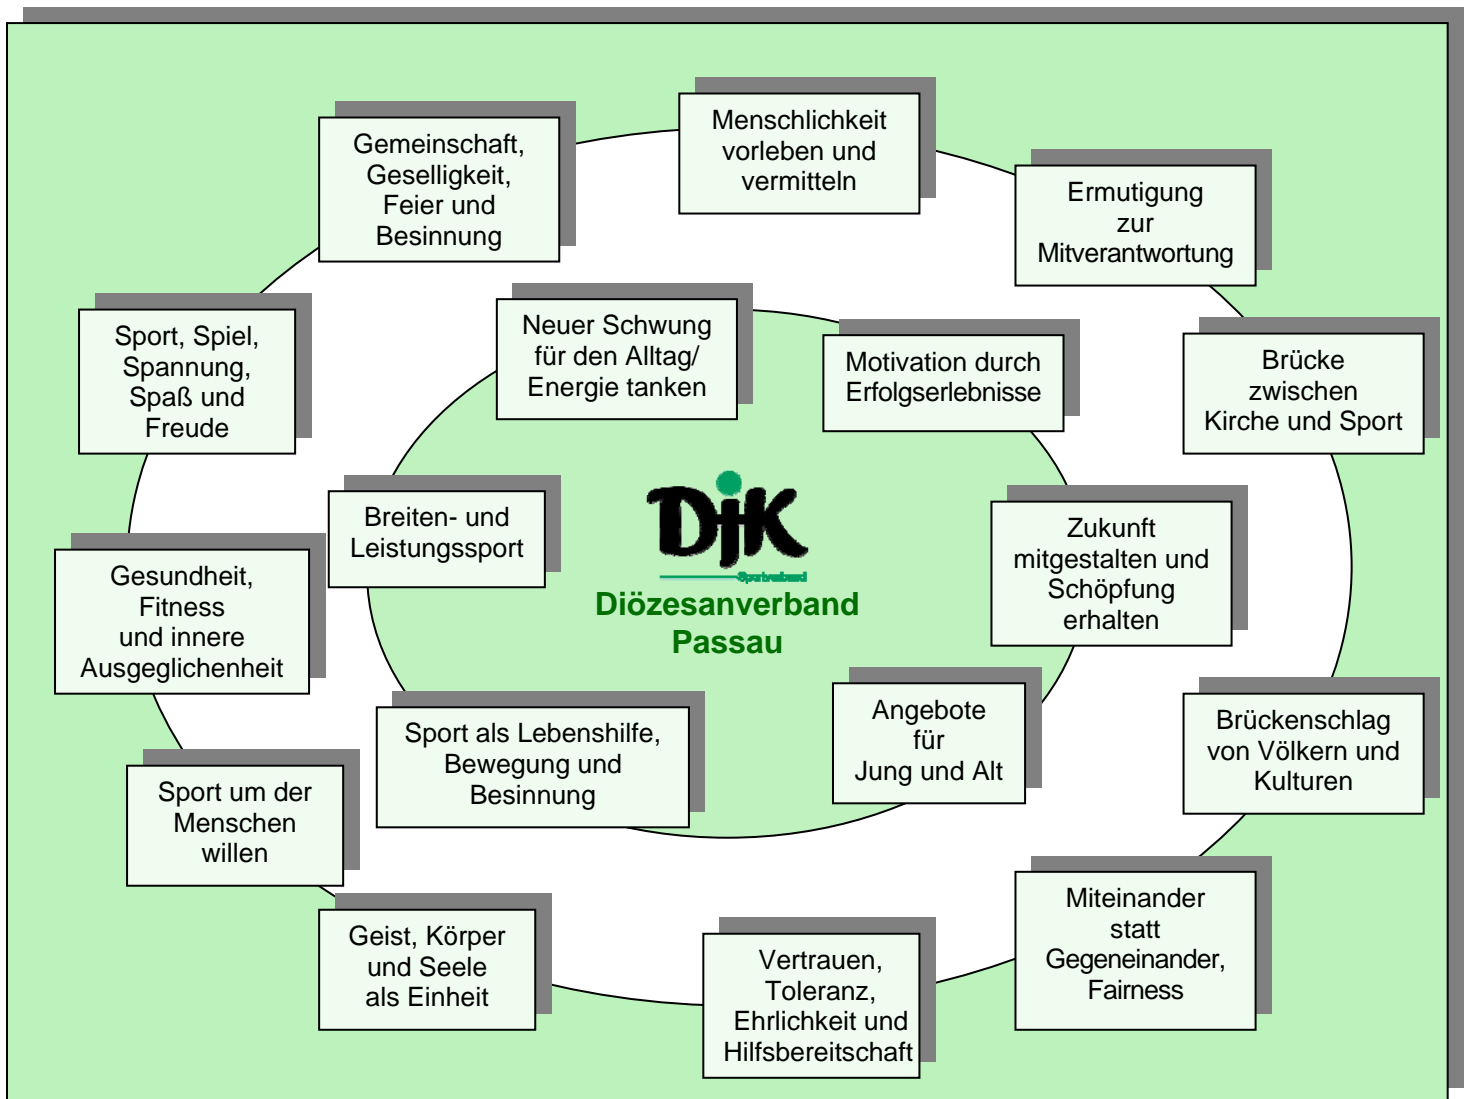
Menschlichkeit vorleben und vermitteln

Gemeinschaft, Geselligkeit, Feier und Besinnung

Ermutigung zur Mitverantwortung

Sport, Spiel, Spannung, Spaß und Freude

Neuer Schwung für den Alltag/ Energie tanken

Motivation durch Erfolgserlebnisse

Brücke zwischen Kirche und Sport

Breiten- und Leistungssport

DJK

Sportverband

Diözesanverband Passau

Zukunft mitgestalten und Schöpfung erhalten

Gesundheit, Fitness und innere Ausgeglichenheit

Sport als Lebenshilfe, Bewegung und Besinnung

Angebote für Jung und Alt

Brückenschlag von Völkern und Kulturen

Sport um der Menschen willen

Miteinander statt Gegeneinander, Fairness

Geist, Körper und Seele als Einheit

Vertrauen, Toleranz, Ehrlichkeit und Hilfsbereitschaft